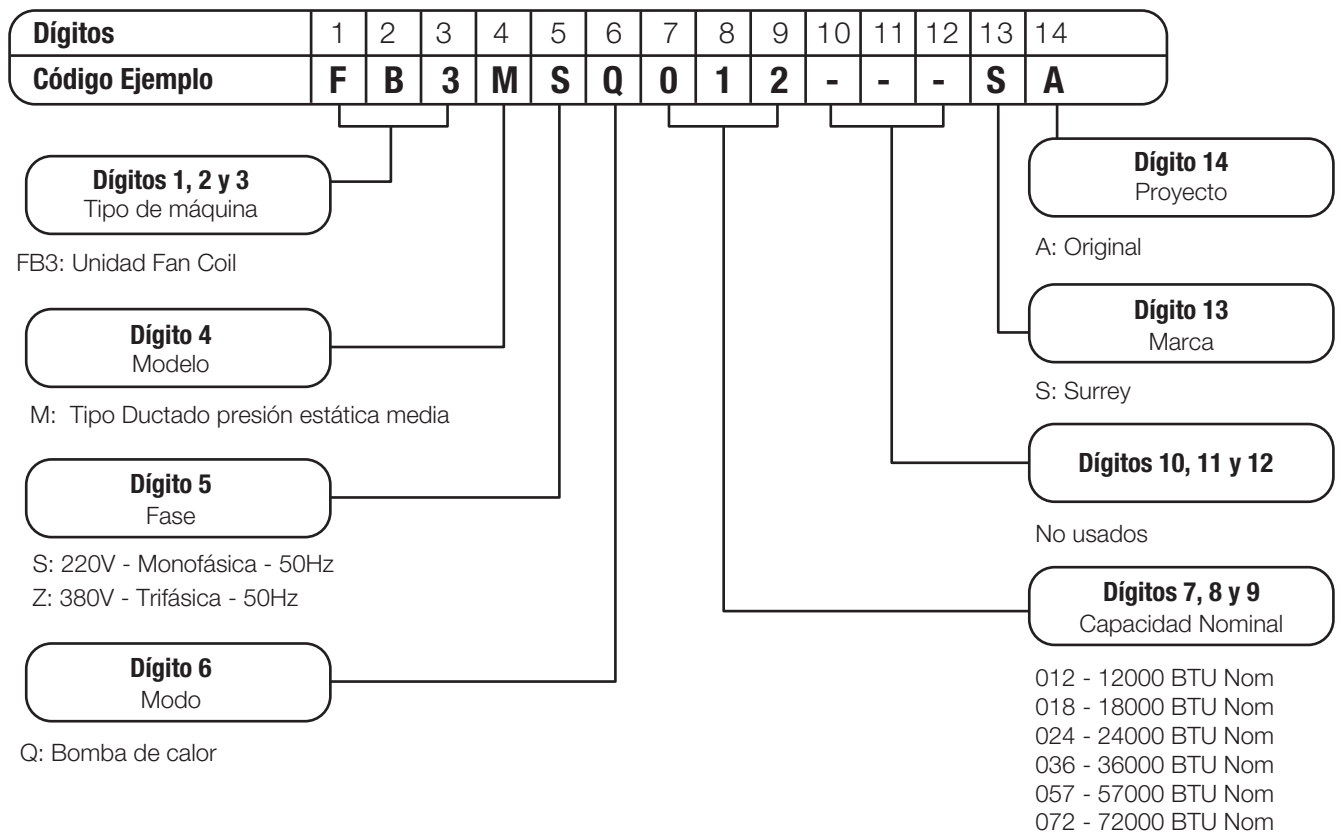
| Dígitos | 1 | 2 | 3 | 4 | 5 | 6 | 7 | 8 | 9 | 10 | 11 | 12 | 13 | 14 |
|---|---|---|---|---|---|---|---|---|---|---|---|---|---|---|
| Código Ejemplo | F | B | 3 | M | S | Q | 0 | 1 | 2 | - | - | - | S | A |

Dígitos 1, 2 y 3
Tipo de máquina

FB3: Unidad Fan Coil

Dígito 4
Modelo

M: Tipo Ductado presión estática media

Dígito 5
Fase

S: 220V - Monofásica - 50Hz
Z: 380V - Trifásica - 50Hz

Dígito 6
Modo

Q: Bomba de calor

Dígito 14
Proyecto

A: Original

Dígito 13
Marca

S: Surrey

Dígitos 10, 11 y 12

No usados

Dígitos 7, 8 y 9
Capacidad Nominal

012 - 12000 BTU Nom
018 - 18000 BTU Nom
024 - 24000 BTU Nom
036 - 36000 BTU Nom
057 - 57000 BTU Nom
072 - 72000 BTU Nom